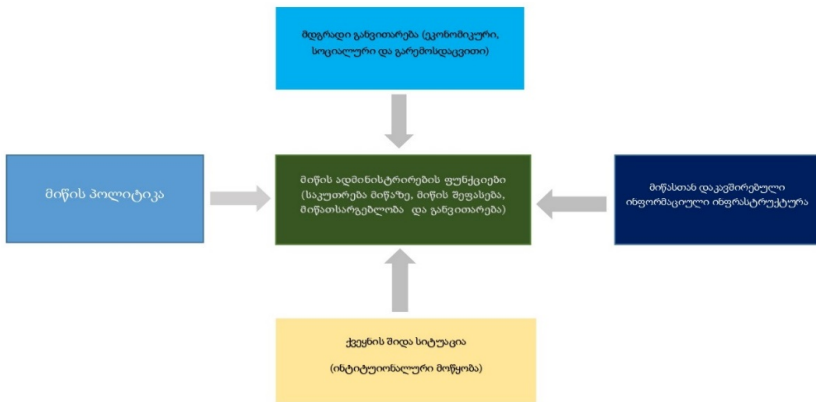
მდგრადი განვითარება (ეკონომიკური, სოციალური და გარემოსდაცვითი)

მიწის პოლიტიკა

მიწის ადმინისტრირების ფუნქციები (საკუთრება მიწაზე, მიწის შეფასება, მიწათსარგებლობა და განვითარება)

მიწასთან დაკავშირებული ინფორმაციული ინფრასტრუქტურა

ქვეყნის შიდა სიტუაცია

(ინტიტუციონალური მოწყობა)